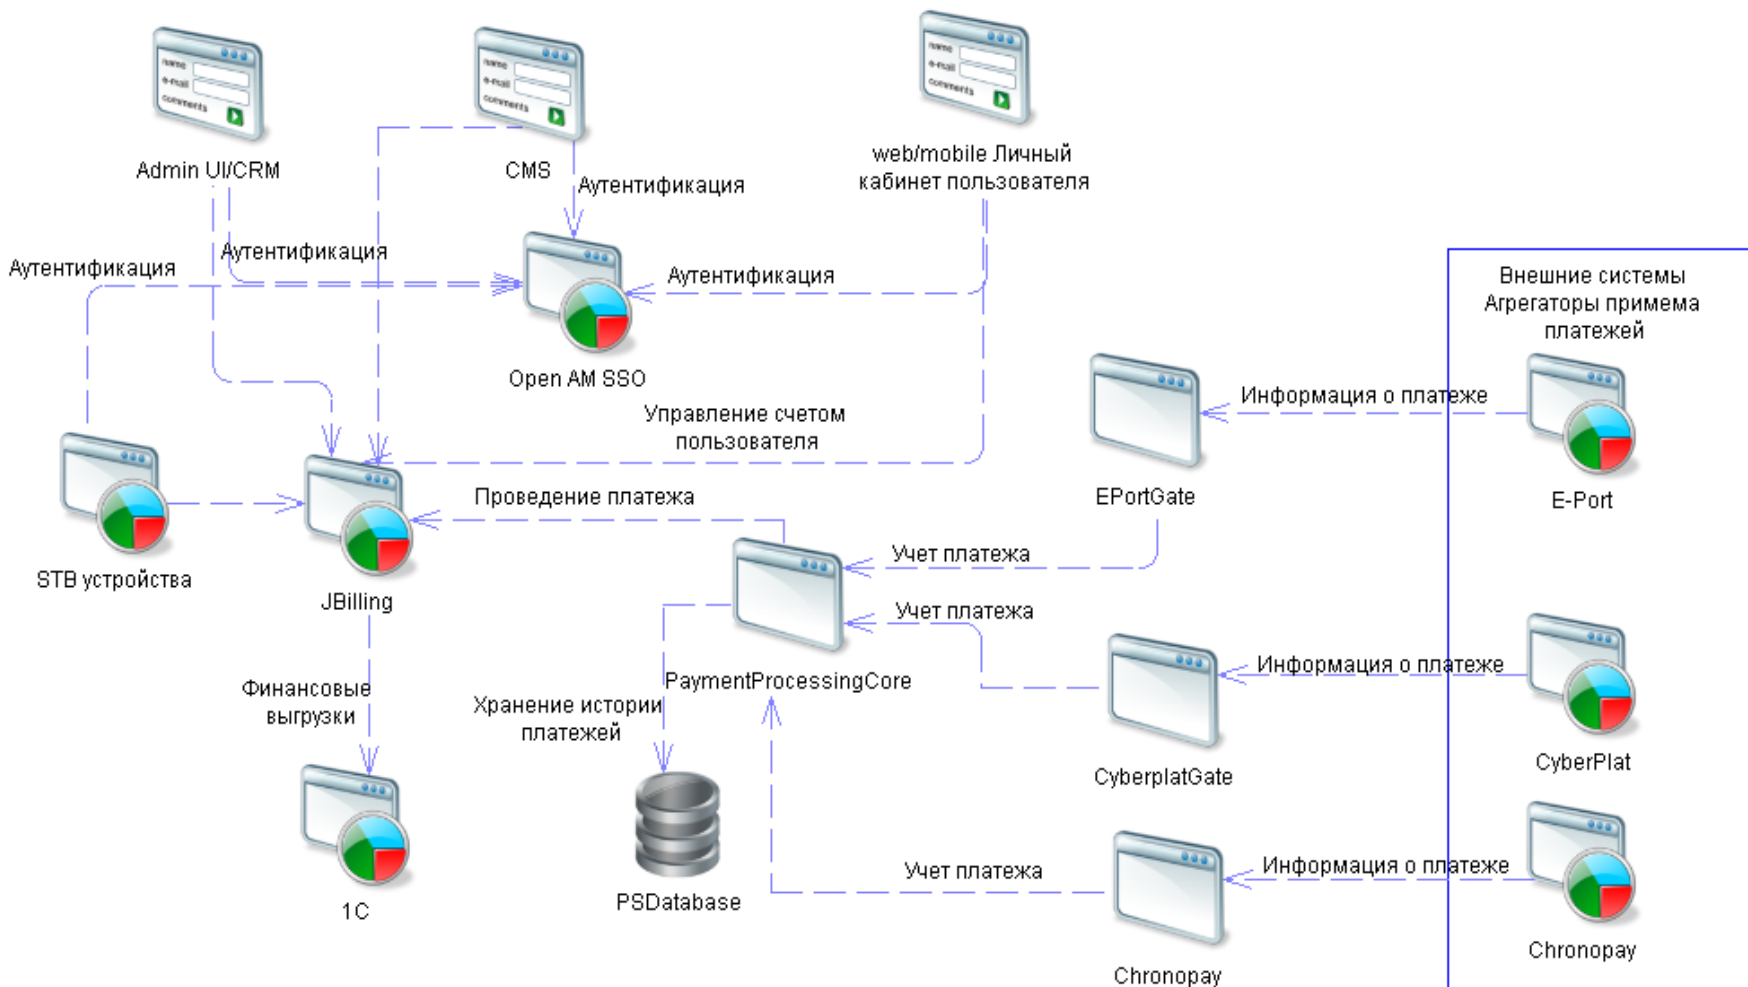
Admin UI/CRM

CMS

web/mobile Личный кабинет пользователя

Аутентификация

Аутентификация

Аутентификация

Аутентификация

Open AM SSO

Внешние системы Агрегаторы примема платежей

Информация о платеже

EPortGate

E-Port

Управление счетом пользователя

STB устройства

JBilling

Проведение платежа

Учет платежа

Учет платежа

PaymentProcessingCore

Информация о платеже

CyberplatGate

CyberPlat

Финансовые выгрузки

Хранение истории платежей

1C

PSDatabase

Учет платежа

Информация о платеже

Chronopay

Chronopay